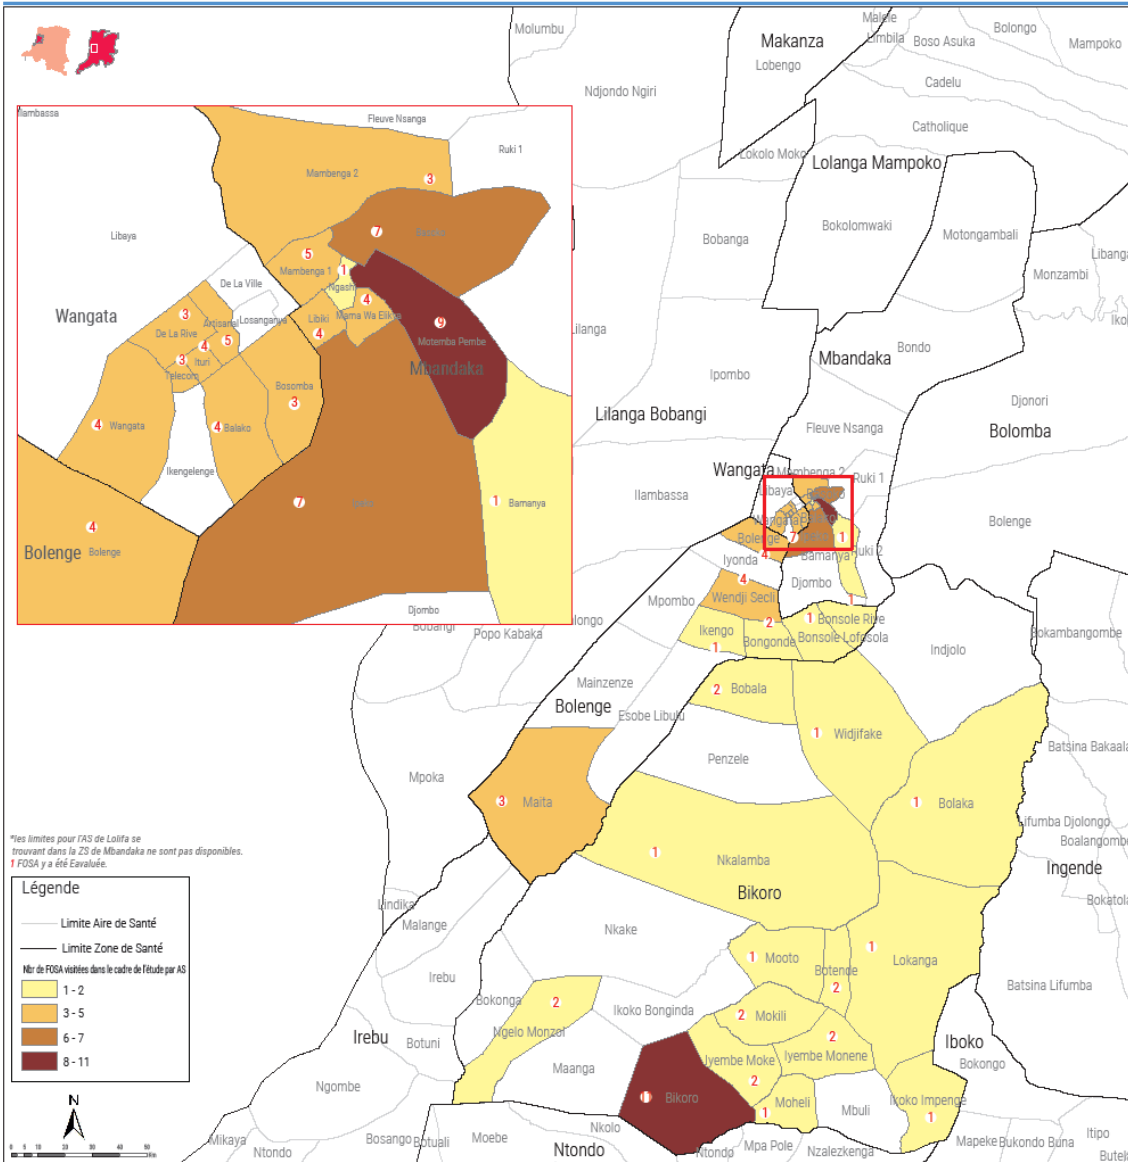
Molumbu
Malele
Makanza
Mbilila
Boso Asuka
Bolongo
Mampoko
Lobengo
Ndjondo Ngiri
Cadelu
Catholique
Kokolo Moke
Lolanga Mampoko
Bokolomwaki
Motongambali
Libanga
Bobanga
Monzambi
Ikoli
Lilanga
Mbandaka
Bondo
Iponbo
Djonori
Lilanga Bobangi
Bolomba
Fleuve Nsanga
Wangata
Mambenga 2
Ruki 1
Ilambassa
Libaya
Bolenge
Bolenge
Ruki 2
Bamanya
Iyonda
Djombo
Wendji Secli
Mpombo
Bonsole Rive
Ikengo
Bongonde
Bonsole Lofosola
Indjolo
Bokambangombe
Popo Kabaka
Mainzenze
Bolenge
Esobe Libuku
Bobala
Widjifake
Batsina Bakaala
Penzele
Mpoka
Maita
Bolaka
Lifumba Djolongo
Bolangombe
Nkalamba
Ingende
Bikoro
Bokatola
Lindika
Malange
Nkake
Mooto
Lokanga
Botende
Irebu
Batsina Lifumba
Bokonga
Ngelo Monzol
Ikoko Bonginda
Mokili
Irebu
Botuni
Iyembe Moke
Iyembe Monene
Iboko
Bokongo
Maanga
Ngombe
Moheli
Bikoro
Mbuli
Ikoko Impenge
Mikaya
Bosango
Botuali
Moebe
Nkolo
Ntondo
Ntondo
Mpa Pole
Nzalezkenga
Mapeke
Bukondo Buna
Itipo
Buteku

Ilambassa
Fleuve Nsanga
Ruki 1
Mambenga 2
Libaya
De La Ville
Mambenga 1
Ngasi
Mama Wa Elikya
Libiki
Losanganya
Motemba Pembe
Mbandaka
De La Rive
Artisanal
Ituri
Telecom
Bosomba
Wangata
Wangata
Balako
Ikengelenge
Bamanya
Bolenge
Bolenge
Djombo

1 3 5 7 9 4 3 4 5 3 4 3 4 4 7 1 4 4 7 2 1 1 1 2 1 2 1 1 3 1 1 1 2 2 2 2 2 1 1 1

*les limites pour l'AS de Lolifa se trouvant dans la ZS de Mbandaka ne sont pas disponibles.
1 FOSA y a été Evaluée.

Légende
Limite Aire de Santé
Limite Zone de Santé
Nbr de FOSA visitées dans le cadre de l'étude par AS
1 - 2
3 - 5
6 - 7
8 - 11

N
0 5 10 20 30 40 50 Km